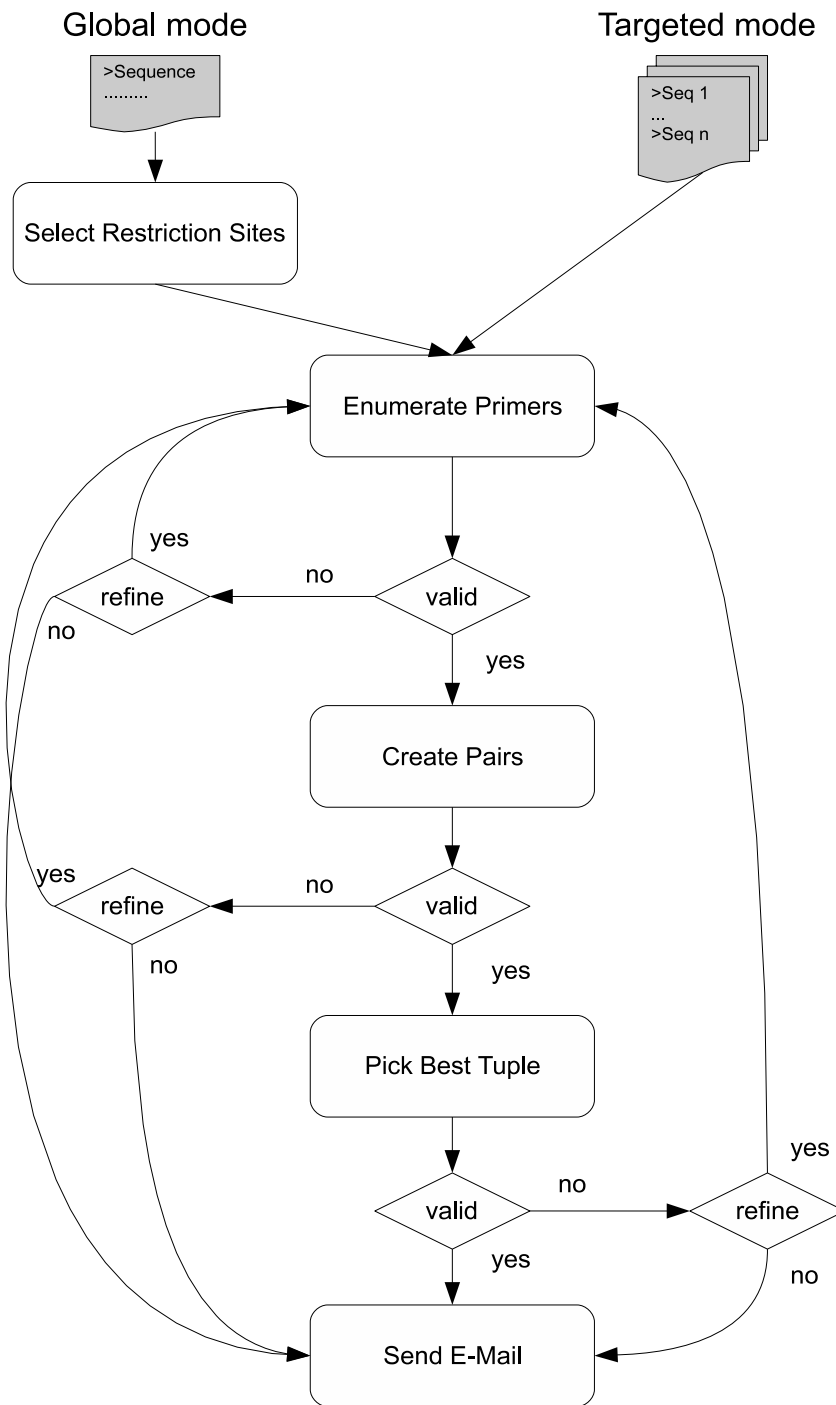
Global mode

>Sequence
.........

Targeted mode

>Seq 1
...
>Seq n

Select Restriction Sites

Enumerate Primers

yes

refine

no

no

valid

yes

Create Pairs

yes

refine

no

no

valid

yes

Pick Best Tuple

valid

no

refine

yes

yes

no

Send E-Mail